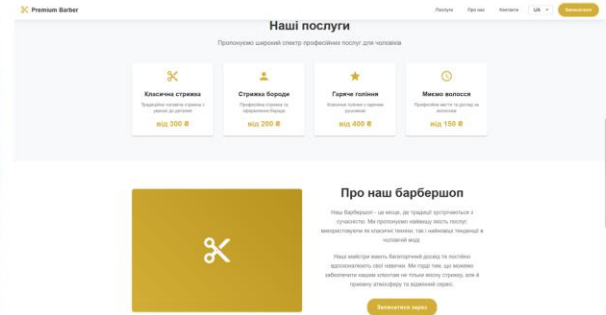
Premium Barber

Послуги Про нас Контакти UA Записатися

Наші послуги

Пропонуємо широкий спектр професійних послуг для чоловіків

Класична стрижка
Традиційна чоловіча стрижка з увагою до деталей
від 300 ₴

Стрижка бороди
Професійна стрижка та оформлення бороди
від 200 ₴

Гаряче гоління
Класичне гоління з гарячим рушником
від 400 ₴

Миття волосся
Професійне миття та догляд за волоссям
від 150 ₴

Про наш барбершоп

Наш барбершоп – це місце, де традиції зустрічаються з сучасністю. Ми пропонуємо найвищу якість послуг, використовуючи як класичні техніки, так і найновіші тенденції в чоловічій моді.

Наші майстри мають багаторічний досвід та постійно вдосконалюють свої навички. Ми горді тим, що кожного відвідувача нашого клієнта не тільки якісну стрижку, але й приємну атмосферу та відмінний сервіс.

Записатися зараз